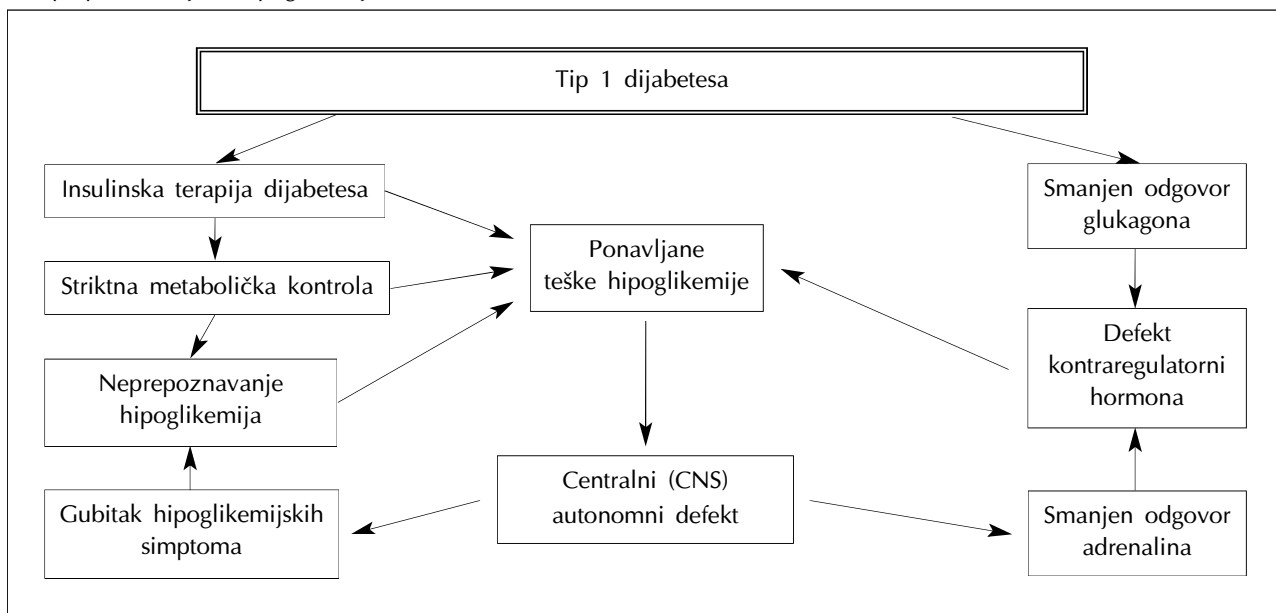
Tip 1 dijabetesa

Insulinska terapija dijabetesa

Striktna metabolička kontrola

Neprepoznavanje hipoglikemija

Gubitak hipoglikemijskih simptoma

Ponavljane teške hipoglikemije

Centralni (CNS) autonomni defekt

Smanjen odgovor glukagona

Defekt kontraregulatorni hormona

Smanjen odgovor adrenalina